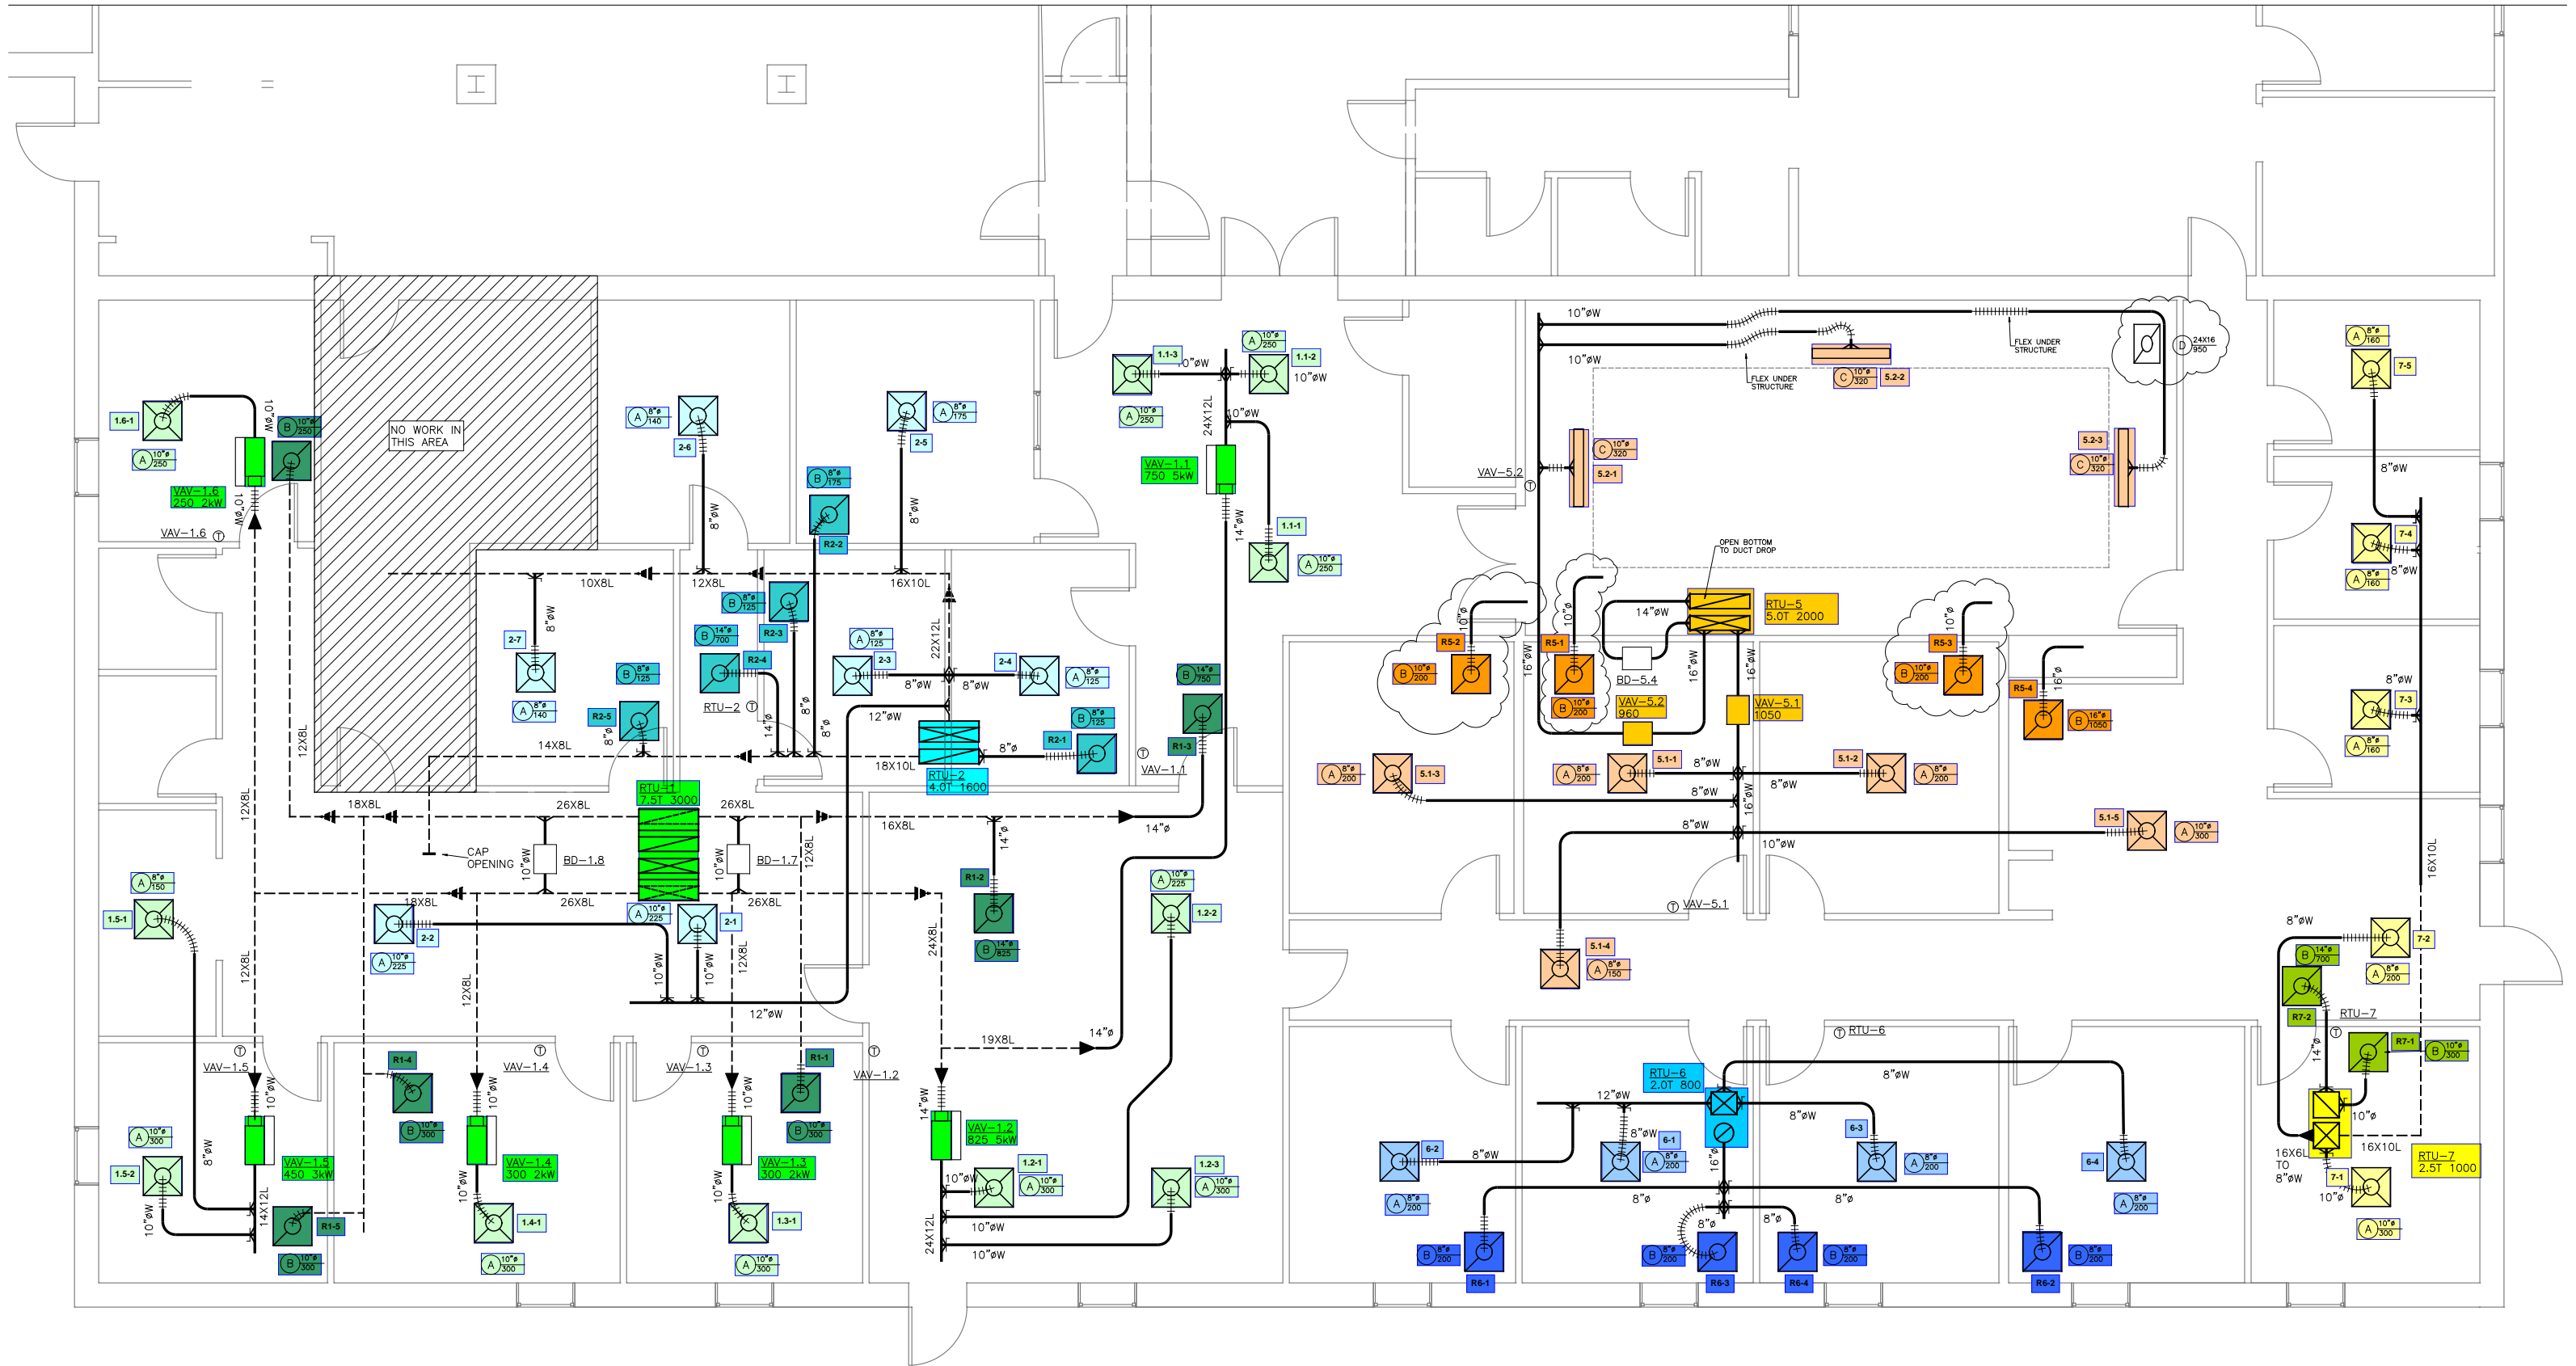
NO WORK IN THIS AREA

1.6-1
A 10"ø 250
B 10"ø 250
10"øW
VAV-1.6 250 2kW
10"øW
VAV-1.6

A 8"ø 140
2-6
8"øW
B 8"ø 175
R2-2
A 8"ø 175
2-5
8"øW
16X10L
10X8L
12X8L
2-7
8"øW
A 8"ø 140
B 8"ø 125
R2-3
B 14"ø 700
R2-4
B 8"ø 125
R2-5
A 8"ø 125
2-3
2-4
A 8"ø 125
8"øW
8"øW
22X12L
12"øW
RTU-2
14X8L
B 8"ø 125
R2-1
8"ø
18X10L
RTU-2 4.0T 1600
RTU-1 7.5T 3000
12X8L
18X8L
26X8L
26X8L
16X8L
14"ø
CAP OPENING
10"øW
BD-1.8
10"øW
BD-1.7
12X8L
18X8L
26X8L
26X8L
A 10"ø 225
2-1
2-2
A 10"ø 225
10"øW
10"øW
12X8L
12X8L
12X8L
24X8L
12"øW
R1-2
B 14"ø 825
14"ø

1.1-3
A 10"ø 250
1.1-2
10"øW
10"øW
A 10"ø 250
24X12L
10"øW
VAV-1.1 750 5kW
14"øW
1.1-1
A 10"ø 250
B 14"ø 750
R1-3
VAV-1.1
A 10"ø 225
1.2-2

A 8"ø 150
1.5-1
VAV-1.5
10"øW
A 10"ø 300
1.5-2
8"øW
10"øW
VAV-1.5 450 3kW
14X12L
R1-5
B 10"ø 300
R1-4
B 10"ø 300
VAV-1.4
10"øW
10"øW
VAV-1.4 300 2kW
1.4-1
A 10"ø 300
VAV-1.3
R1-1
10"øW
B 10"ø 300
10"øW
VAV-1.3 300 2kW
1.3-1
A 10"ø 300
VAV-1.2
19X8L
14"ø
14"øW
VAV-1.2 825 5kW
10"øW
1.2-1
A 10"ø 300
1.2-3
A 10"ø 300
24X12L
10"øW
10"øW

10"øW
10"øW
FLEX UNDER STRUCTURE
FLEX UNDER STRUCTURE
C 10"ø 320
5.2-2
D 24X16 950
C 10"ø 320
5.2-1
VAV-5.2
5.2-3
C 10"ø 320
OPEN BOTTOM TO DUCT DROP
14"øW
RTU-5 5.0T 2000
R5-2
10"ø
B 10"ø 200
R5-1
10"ø
16"øW
B 10"ø 200
BD-5.4
16"øW
16"øW
VAV-5.2 960
VAV-5.1 1050
R5-3
10"ø
B 10"ø 200
R5-4
16"ø
B 16"ø 1050
A 8"ø 200
5.1-3
A 8"ø 200
5.1-1
8"øW
8"øW
5.1-2
8"øW
A 8"ø 200
16"øW
8"øW
5.1-5
A 10"ø 300
10"øW
VAV-5.1
5.1-4
A 8"ø 150

A 8"ø 160
7-5
8"øW
7-4
A 8"ø 160
8"øW
8"øW
7-3
A 8"ø 160
16X10L
8"øW
7-2
B 14"ø 700
A 8"ø 200
RTU-7
R7-2
R7-1
B 10"ø 300
14"ø
10"ø
16X6L TO 8"øW
16X10L
7-1
RTU-7 2.5T 1000
10"ø
A 10"ø 300

RTU-6
RTU-6 2.0T 800
8"øW
12"øW
8"øW
6-1
A 8"ø 200
8"øW
6-3
A 8"ø 200
6-2
8"øW
A 8"ø 200
16"ø
6-4
A 8"ø 200
8"ø
8"ø
8"ø
8"ø
B 8"ø 200
R6-1
B 8"ø 200
R6-3
R6-4
B 8"ø 200
R6-2
B 8"ø 200